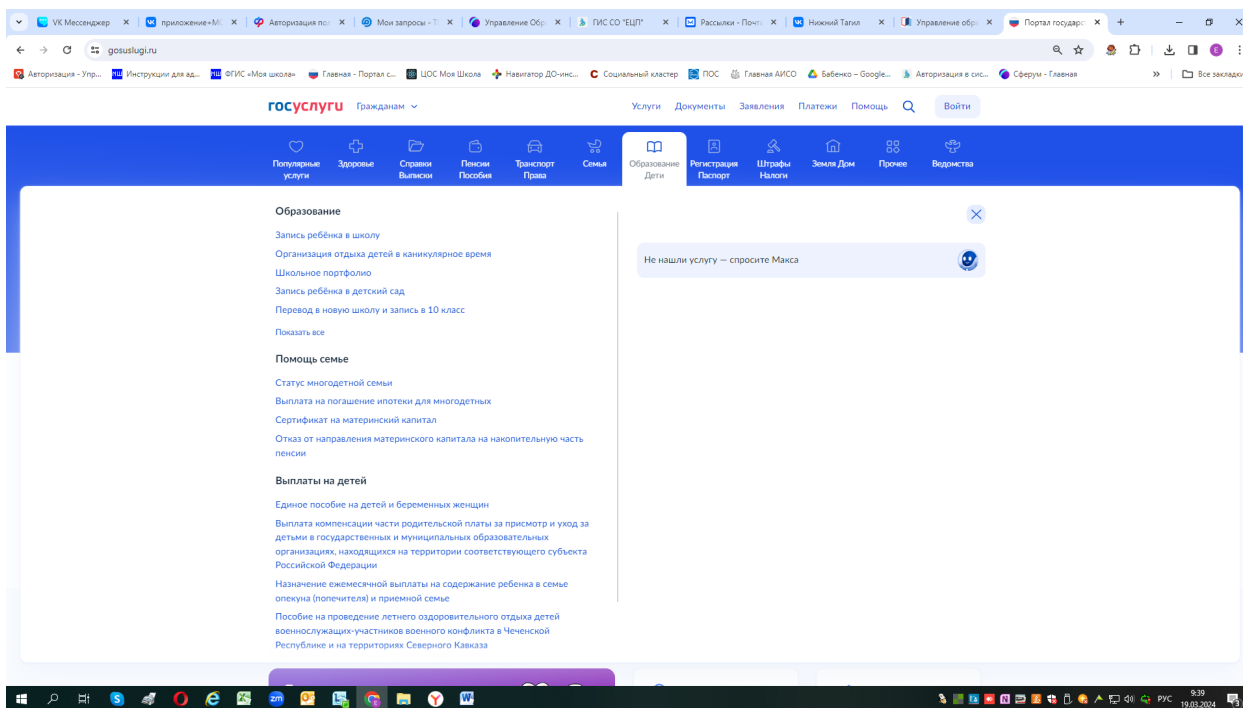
VK Мессенджер × приложение«М × Авторизация по × Мои запросы - Т × Управление Об × ГИС СО "ЕЦП" × Рассылки - Почт × Нижний Тагил × Управление обр × Портал государс × +

gosuslugi.ru

Авторизация - Упр... Инструкции для вд... ФГИС «Моя школа» Главная - Портал с... ЦОС Моя Школа Навигатор ДО-инс... Социальный кластер ПОС Главная АИСО Бабенко – Google... Авторизация в сис... Сферум - Главная » Все закладки

госуслуги Гражданам

Услуги Документы Заявления Платежи Помощь Войти

Популярные услуги | Здоровье | Справки Выписки | Пенсии Пособия | Транспорт Права | Семья | Образование Дети | Регистрация Паспорт | Штрафы Налоги | Земля Дом | Прочее | Ведомства

Образование

Запись ребёнка в школу

Организация отдыха детей в каникулярное время

Школьное портфолио

Запись ребёнка в детский сад

Перевод в новую школу и запись в 10 класс

Показать все

Помощь семье

Статус многодетной семьи

Выплата на погашение ипотеки для многодетных

Сертификат на материнский капитал

Отказ от направления материнского капитала на накопительную часть пенсии

Выплаты на детей

Единое пособие на детей и беременных женщин

Выплата компенсации части родительской платы за присмотр и уход за детьми в государственных и муниципальных образовательных организациях, находящихся на территории соответствующего субъекта Российской Федерации

Назначение ежемесячной выплаты на содержание ребенка в семье опекуна (попечителя) и приемной семье

Пособие на проведение летнего оздоровительного отдыха детей военнослужащих-участников военного конфликта в Чеченской Республике и на территориях Северного Кавказа

Не нашли услугу — спросите Макса

РУС 9:39 19.03.2024